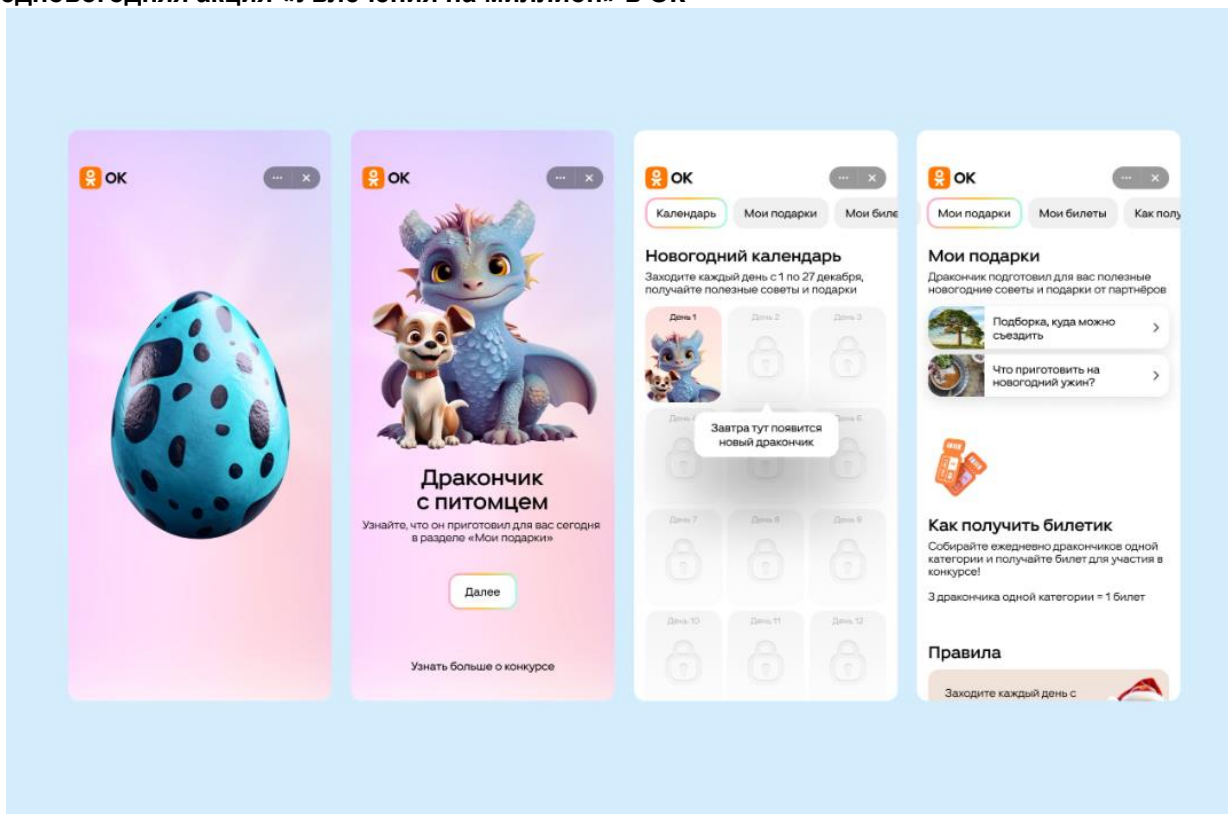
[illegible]одновогодняя акция «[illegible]» в ОК

OK

OK

Дракончик с питомцем
Узнайте, что он приготовил для вас сегодня в разделе «Мои подарки»

Далее

Узнать больше о конкурсе

OK

Календарь | Мои подарки | Мои биле

Новогодний календарь
Заходите каждый день с 1 по 27 декабря, получайте полезные советы и подарки

День 1 | День 2 | День 3
День 4 | | День 6
Завтра тут появится новый дракончик
День 7 | День 8 | День 9
День 10 | День 11 | День 12

OK

Мои подарки | Мои билеты | Как полу

Мои подарки
Дракончик подготовил для вас полезные новогодние советы и подарки от партнёров

Подборка, куда можно съездить

Что приготовить на новогодний ужин?

Как получить билетик
Собирайте ежедневно дракончиков одной категории и получайте билет для участия в конкурсе!

3 дракончика одной категории = 1 билет

Правила

Заходите каждый день с